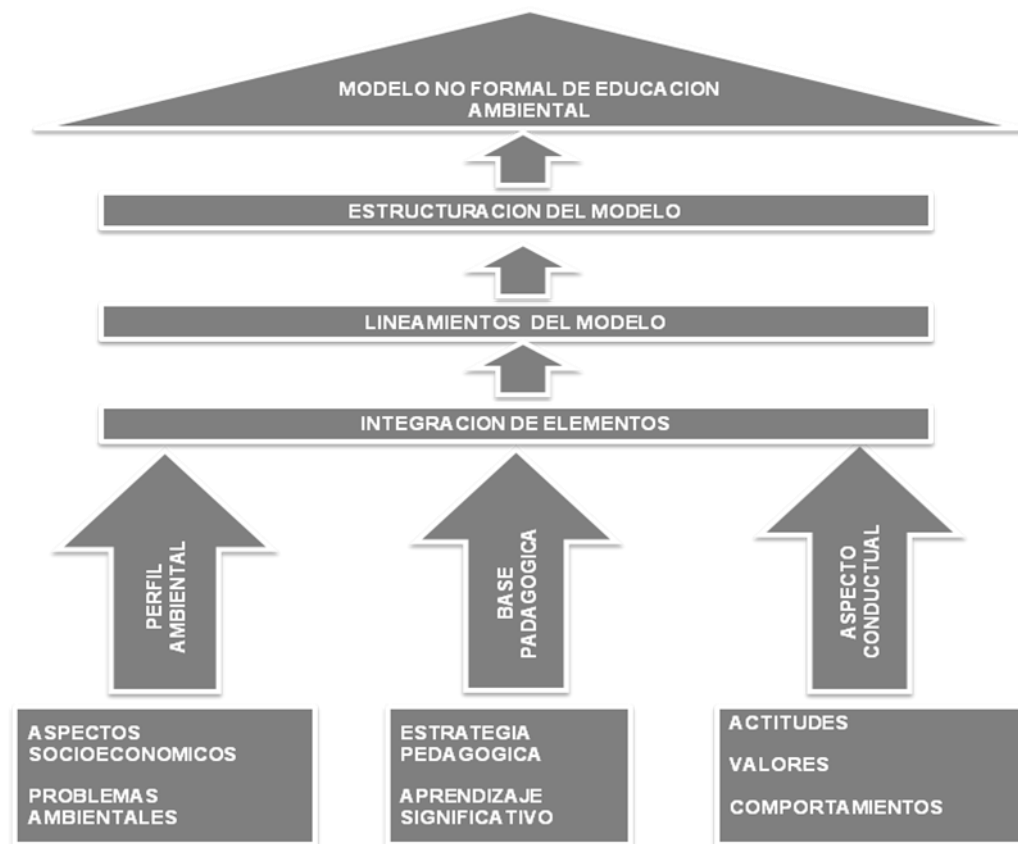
MODELO NO FORMAL DE EDUCACION AMBIENTAL

ESTRUCTURACION DEL MODELO

LINEAMIENTOS DEL MODELO

INTEGRACION DE ELEMENTOS

PERFIL AMBIENTAL

BASE PADAGOGICA

ASPECTO CONDUCTUAL

ASPECTOS SOCIOECONOMICOS

PROBLEMAS AMBIENTALES

ESTRATEGIA PEDAGOGICA

APRENDIZAJE SIGNIFICATIVO

ACTITUDES

VALORES

COMPORTAMIENTOS